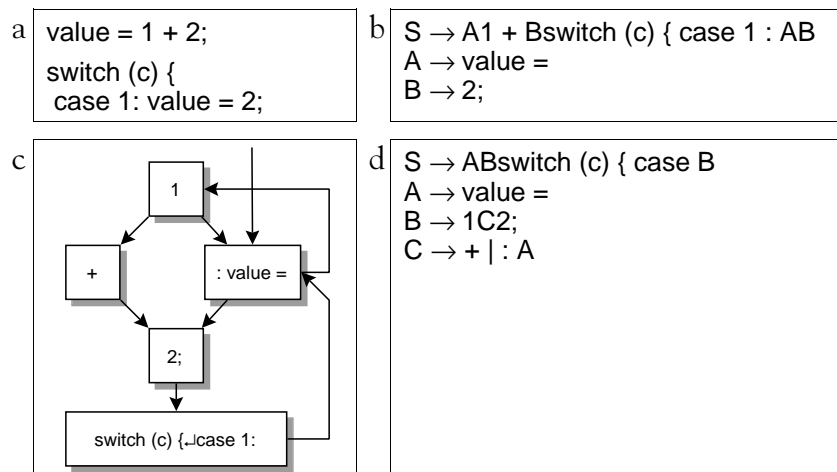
a
value = 1 + 2;
switch (c) {
case 1: value = 2;

b
$S \rightarrow$ A1 + Bswitch (c) { case 1 : AB
$A \rightarrow$ value =
$B \rightarrow$ 2;

c
1
+
: value =
2;
switch (c) {↵case 1:

d
$S \rightarrow$ ABswitch (c) { case B
$A \rightarrow$ value =
$B \rightarrow$ 1C2;
$C \rightarrow$ + | : A